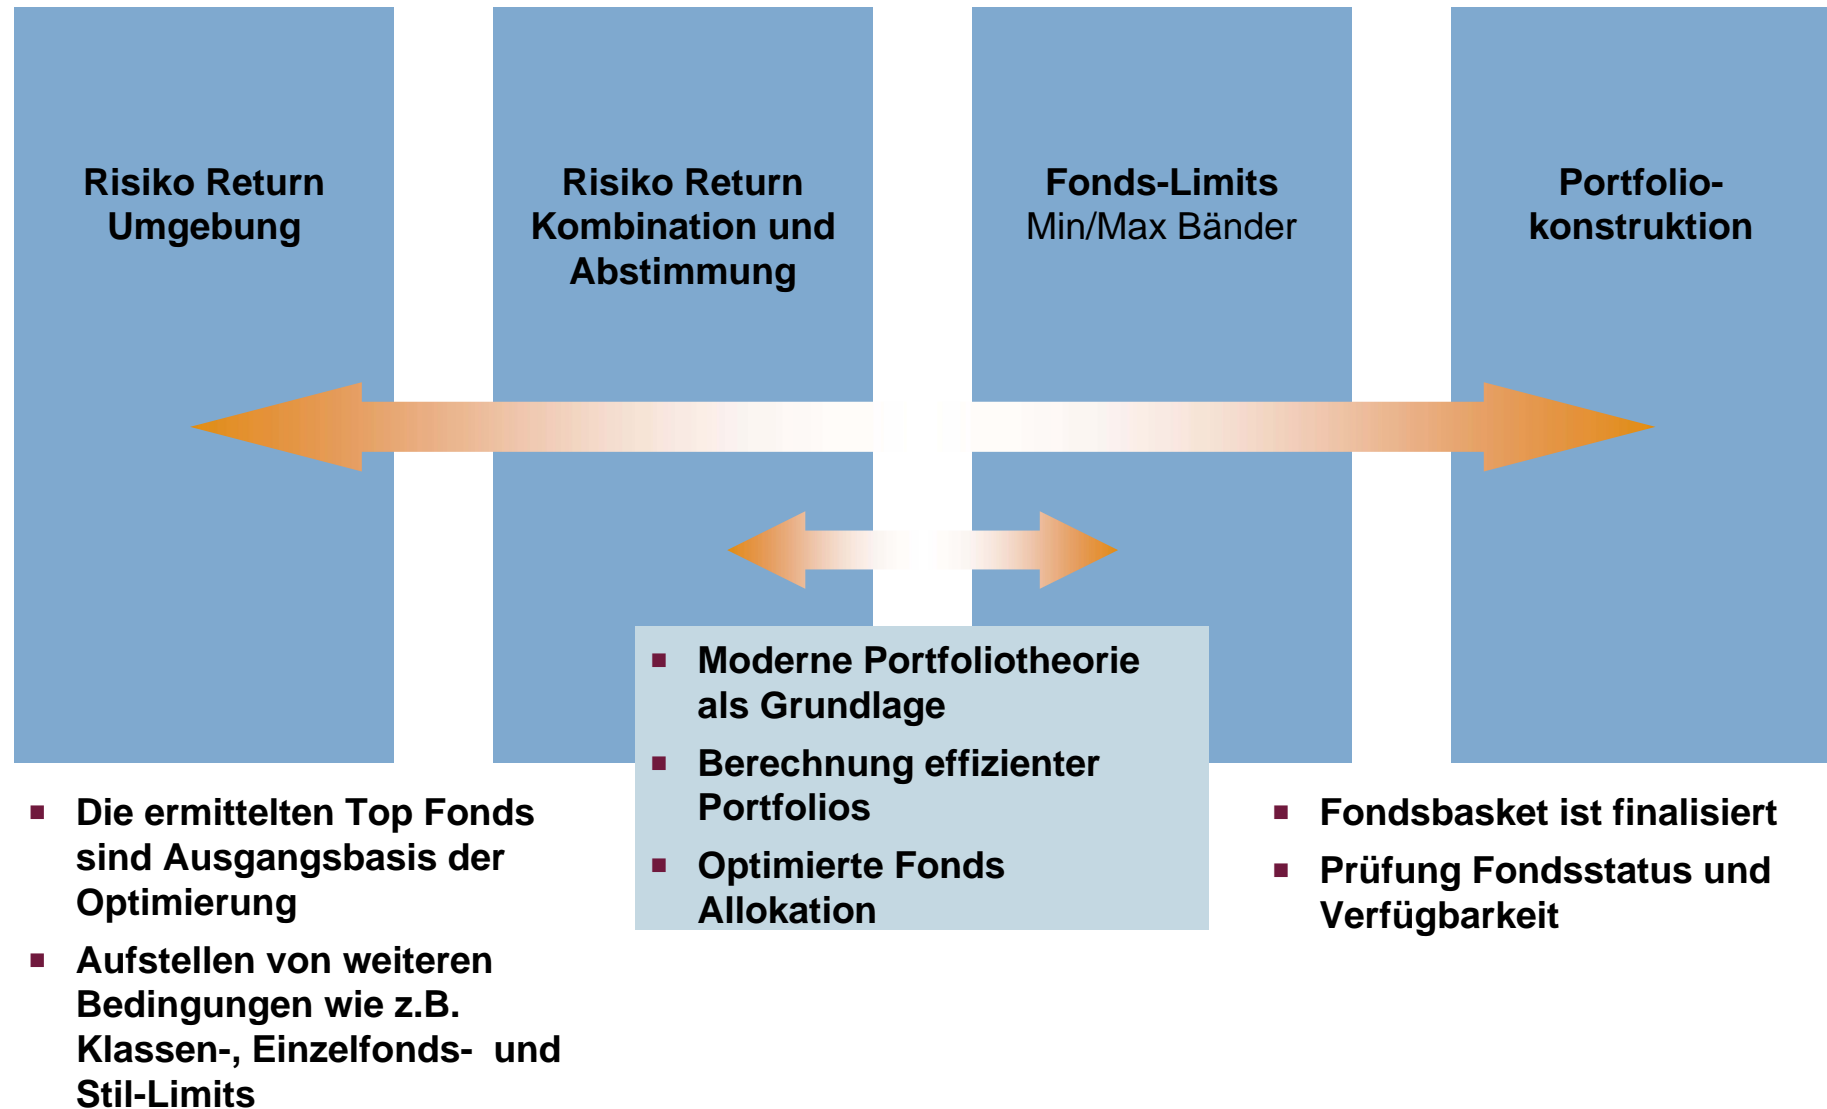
Risiko Return Umgebung

Risiko Return Kombination und Abstimmung

Fonds-Limits
Min/Max Bänder

Portfoliokonstruktion

- Moderne Portfoliotheorie als Grundlage
- Berechnung effizienter Portfolios
- Optimierte Fonds Allokation

- Die ermittelten Top Fonds sind Ausgangsbasis der Optimierung
- Aufstellen von weiteren Bedingungen wie z.B. Klassen-, Einzelfonds- und Stil-Limits

- Fondsbasket ist finalisiert
- Prüfung Fondsstatus und Verfügbarkeit